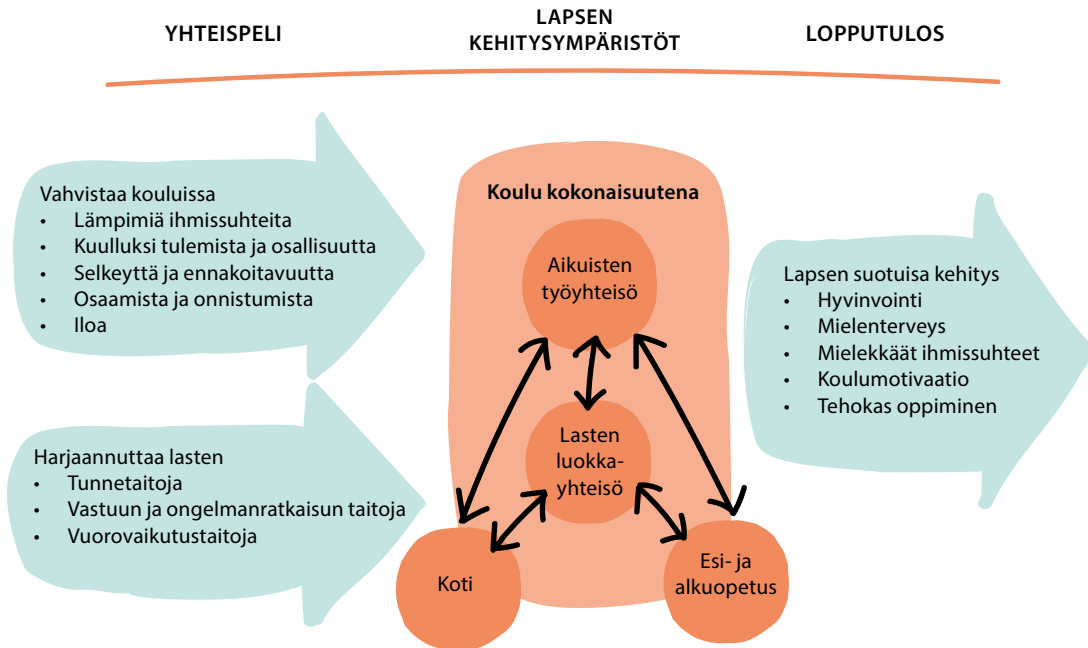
YHTEISPELI

LAPSEN KEHITYSYMPÄRISTÖT

LOPPUTULOS

Vahvistaa kouluissa
- Lämpimiä ihmissuhteita
- Kuulluksi tulemista ja osallisuutta
- Selkeyttä ja ennakoitavuutta
- Osaamista ja onnistumista
- Iloa

Harjaannuttaa lasten
- Tunnetaitoja
- Vastuun ja ongelmanratkaisun taitoja
- Vuorovaikutustaitoja

Koulu kokonaisuutena

Aikuisten työyhteisö

Lasten luokkayhteisö

Koti

Esi- ja alkuopetus

Lapsen suotuisa kehitys
- Hyvinvointi
- Mielenterveys
- Mielekkäät ihmissuhteet
- Koulumotivaatio
- Tehokas oppiminen